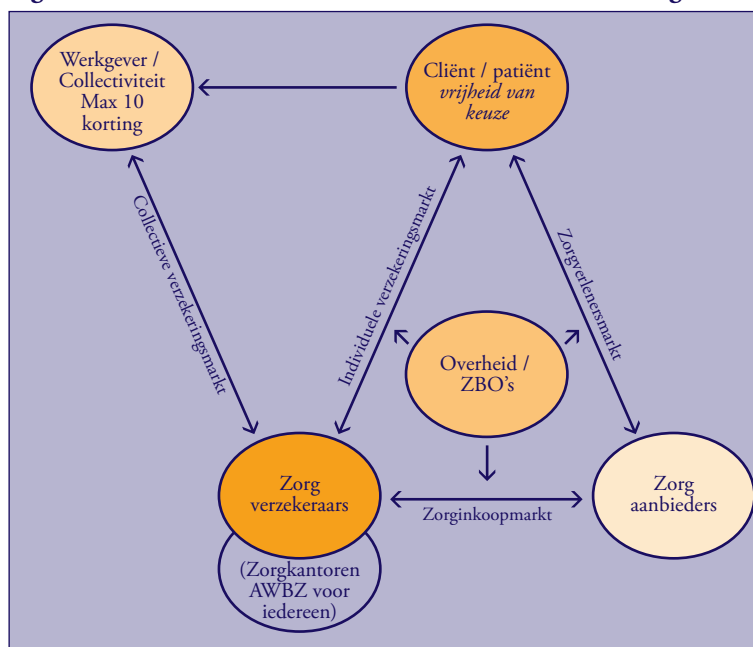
Werkgever / Collectiviteit Max 10 korting

Cliënt / patiënt
*vrijheid van keuze*

Collectieve verzekeringsmarkt

Individuele verzekeringsmarkt

Zorgverlenersmarkt

Overheid / ZBO's

Zorg verzekeraars

(Zorgkantoren AWBZ voor iedereen)

Zorginkoopmarkt

Zorg aanbieders